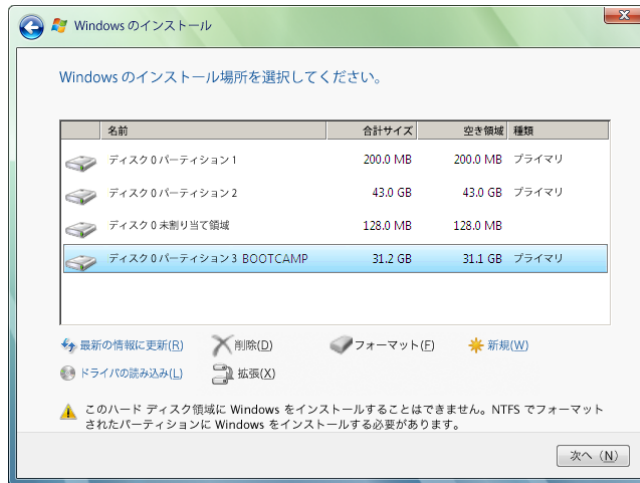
Windows のインストール

Windows のインストール場所を選択してください。

| 名前 | 合計サイズ | 空き領域 | 種類 |
|---|---|---|---|
| ディスク 0 パーティション 1 | 200.0 MB | 200.0 MB | プライマリ |
| ディスク 0 パーティション 2 | 43.0 GB | 43.0 GB | プライマリ |
| ディスク 0 未割り当て領域 | 128.0 MB | 128.0 MB | |
| ディスク 0 パーティション 3 BOOTCAMP | 31.2 GB | 31.1 GB | プライマリ |

最新の情報に更新(R) 削除(D) フォーマット(F) 新規(W)
ドライバの読み込み(L) 拡張(X)

このハード ディスク領域に Windows をインストールすることはできません。NTFS でフォーマットされたパーティションに Windows をインストールする必要があります。

次へ (N)